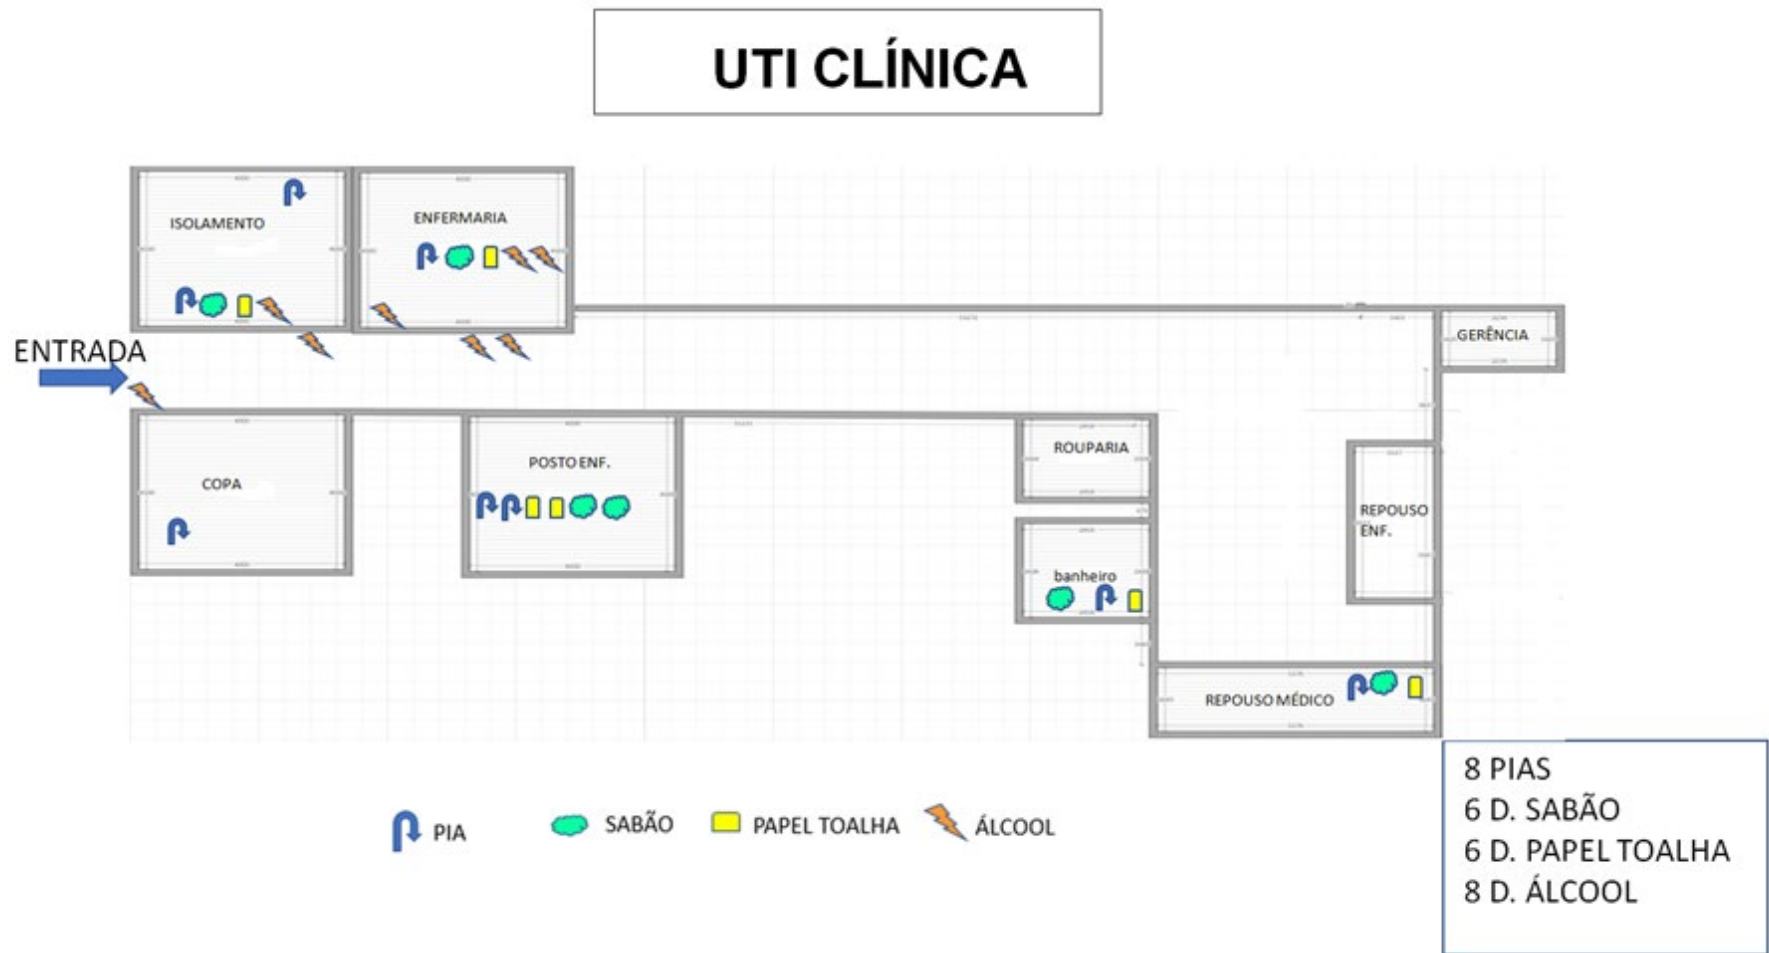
UTI CLÍNICA

ISOLAMENTO

ENFERMARIA

ENTRADA

GERÊNCIA

COPA

POSTO ENF.

ROUPARIA

REPOUSO ENF.

banheiro

REPOUSO MÉDICO

PIA SABÃO PAPEL TOALHA ÁLCOOL

8 PIAS
6 D. SABÃO
6 D. PAPEL TOALHA
8 D. ÁLCOOL